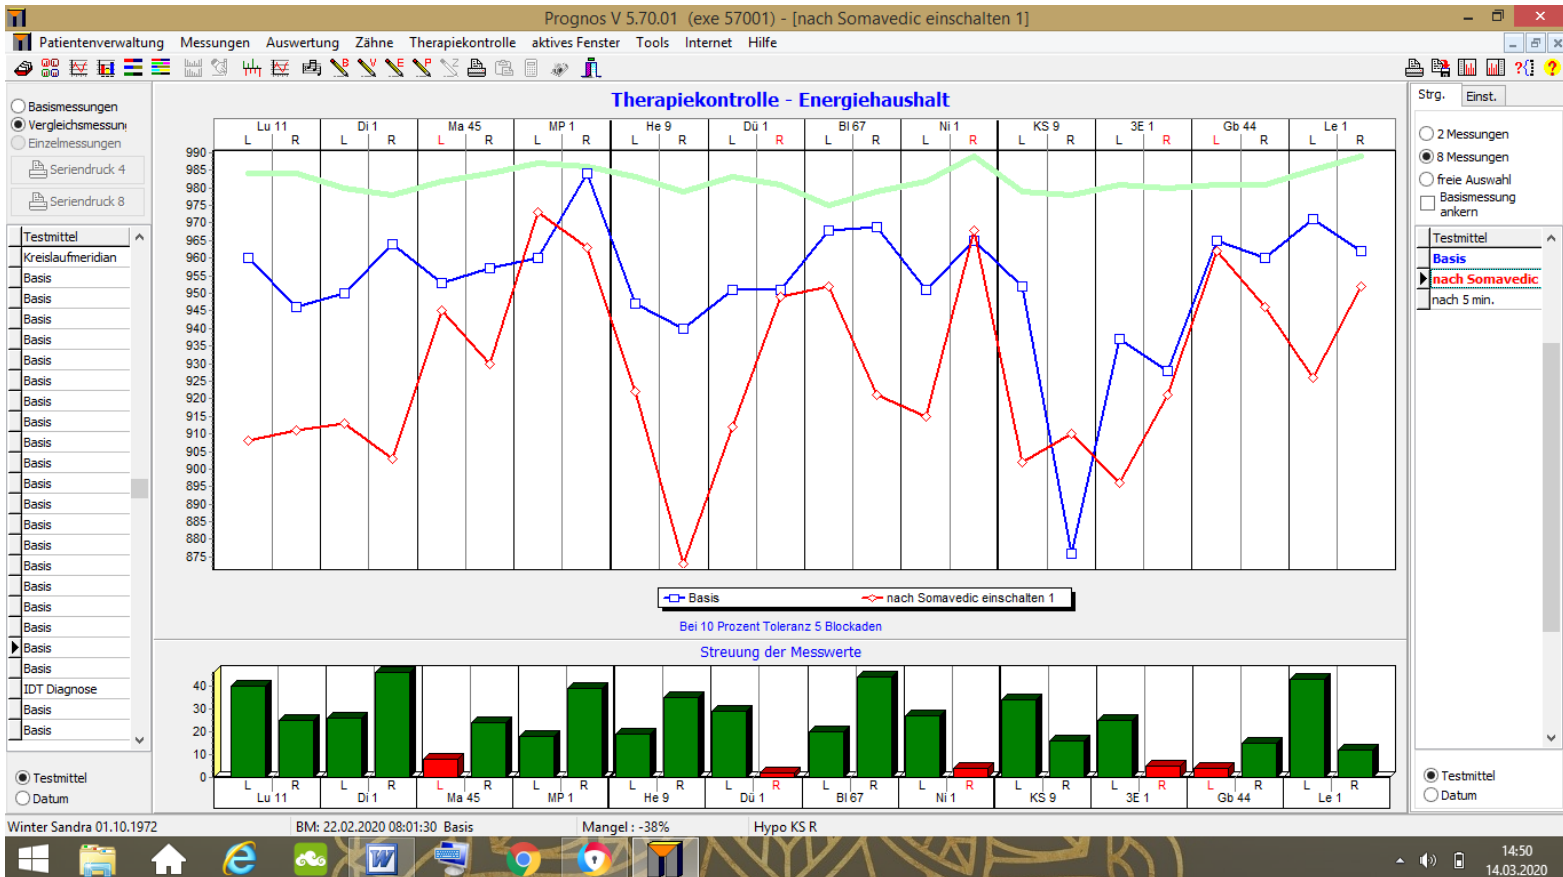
Prognos V 5.70.01 (exe 57001) - [nach Somavedic einschalten 1]

Patientenverwaltung Messungen Auswertung Zähne Therapiekontrolle aktives Fenster Tools Internet Hilfe

Basismessungen
Vergleichsmessung
Einzelmessungen
Seriendruck 4
Seriendruck 8

Testmittel
Kreislaufmeridian
Basis
Basis
Basis
Basis
Basis
Basis
Basis
Basis
Basis
Basis
Basis
Basis
Basis
Basis
Basis
Basis
Basis
Basis
Basis
Basis
IDT Diagnose
Basis
Basis

Testmittel
Datum

Therapiekontrolle - Energiehaushalt

Lu 11 L R | Di 1 L R | Ma 45 L R | MP 1 L R | He 9 L R | Dü 1 L R | Bl 67 L R | Ni 1 L R | KS 9 L R | 3E 1 L R | Gb 44 L R | Le 1 L R

990 985 980 975 970 965 960 955 950 945 940 935 930 925 920 915 910 905 900 895 890 885 880 875

Basis
nach Somavedic einschalten 1

Bei 10 Prozent Toleranz 5 Blockaden

Streuung der Messwerte

40 30 20 10 0

L R Lu 11 | L R Di 1 | L R Ma 45 | L R MP 1 | L R He 9 | L R Dü 1 | L R Bl 67 | L R Ni 1 | L R KS 9 | L R 3E 1 | L R Gb 44 | L R Le 1

Strg. Einst.

2 Messungen
8 Messungen
freie Auswahl
Basismessung ankern

Testmittel
Basis
nach Somavedic
nach 5 min.

Testmittel
Datum

Winter Sandra 01.10.1972 BM: 22.02.2020 08:01:30 Basis Mangel : -38% Hypo KS R

14:50
14.03.2020